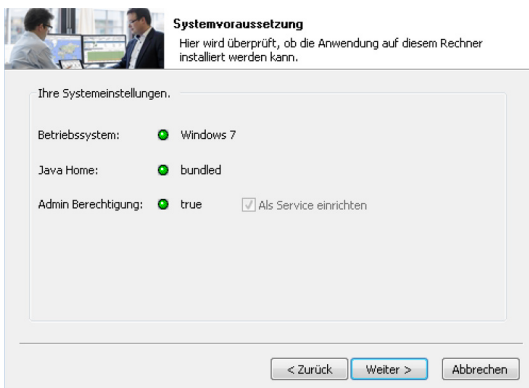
Systemvoraussetzung
Hier wird überprüft, ob die Anwendung auf diesem Rechner installiert werden kann.

Ihre Systemeinstellungen.

Betriebssystem: Windows 7

Java Home: bundled

Admin Berechtigung: true Als Service einrichten

< Zurück Weiter > Abbrechen